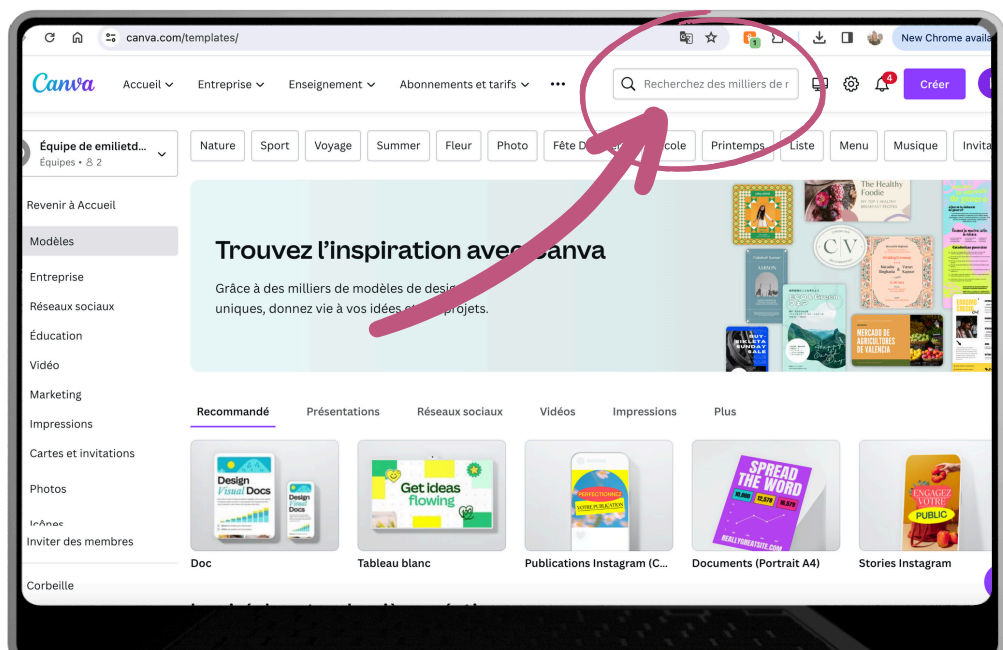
canva.com/templates/

New Chrome availa

Canva Accueil Entreprise Enseignement Abonnements et tarifs •••

Recherchez des milliers de r

4

Créer

Équipe de emilietd...
Équipes • 2

Nature Sport Voyage Summer Fleur Photo Fête D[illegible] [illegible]cole Printemps Liste Menu Musique Invita

Revenir à Accueil

Modèles

Entreprise

Réseaux sociaux

Éducation

Vidéo

Marketing

Impressions

Cartes et invitations

Photos

Icônes

Inviter des membres

Corbeille

Trouvez l'inspiration ave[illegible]anva

Grâce à des milliers de modèles de desig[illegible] uniques, donnez vie à vos idées e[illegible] projets.

The Healthy Foodie

C V

MERCADO DE AGRICULTORES DE VALENCIA

Recommandé Présentations Réseaux sociaux Vidéos Impressions Plus

Design Visual Docs

Get ideas flowing

PERFECTIONNEZ VOTRE PUBLICATION

SPREAD THE WORD

ENGAGEZ VOTRE PUBLIC

Doc

Tableau blanc

Publications Instagram (C...

Documents (Portrait A4)

Stories Instagram